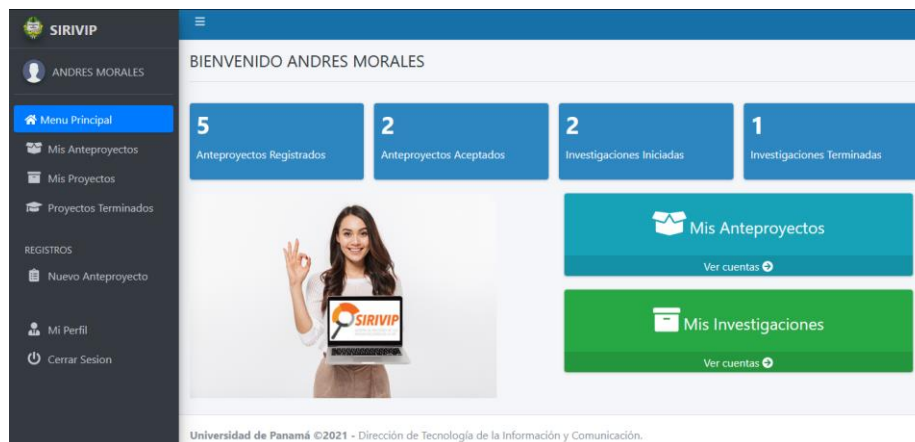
SIRIVIP

ANDRES MORALES

Menu Principal
Mis Anteproyectos
Mis Proyectos
Proyectos Terminados

REGISTROS
Nuevo Anteproyecto

Mi Perfil
Cerrar Sesion

≡

BIENVENIDO ANDRES MORALES

5
Anteproyectos Registrados

2
Anteproyectos Aceptados

2
Investigaciones Iniciadas

1
Investigaciones Terminadas

SIRIVIP

Mis Anteproyectos
Ver cuentas

Mis Investigaciones
Ver cuentas

Universidad de Panamá ©2021 - Dirección de Tecnología de la Información y Comunicación.